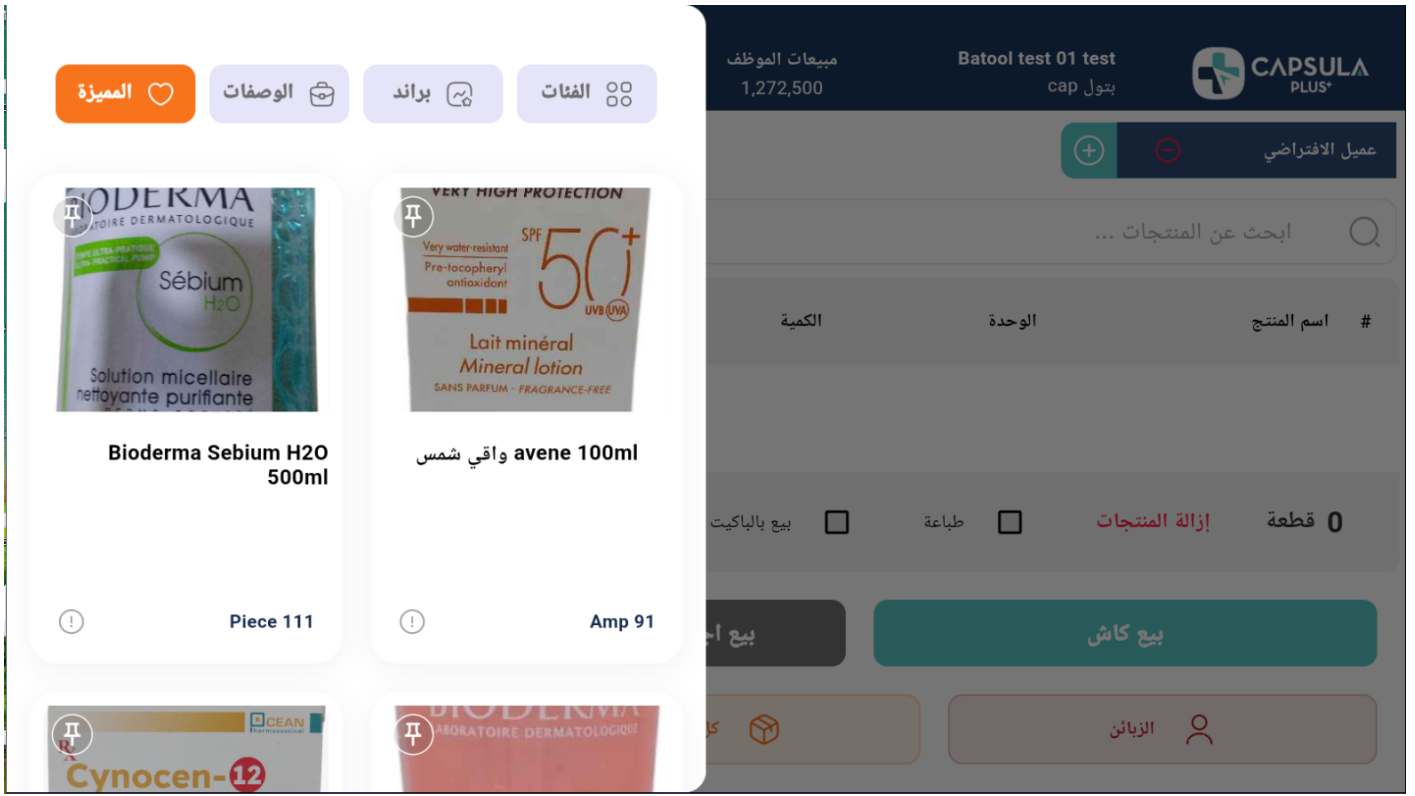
CAPSULA PLUS+

Batool test 01 test
بتول cap

مبيعات الموظف
1,272,500

عميل الافتراضي

ابحث عن المنتجات ...

# اسم المنتج الوحدة الكمية

0 قطعة إزالة المنتجات طباعة بيع بالباكيت

بيع كاش
بيع اج

الزبائن
كا

الفئات براند الوصفات المميزة

VERY HIGH PROTECTION
Very water-resistant
Pre-tocopheryl antioxidant
SPF 50+
UVB UVA
Lait minéral
Mineral lotion
SANS PARFUM - FRAGRANCE-FREE

avene 100ml واقي شمس
Amp 91

BIODERMA
LABORATOIRE DERMATOLOGIQUE
Sébium H2O
Solution micellaire nettoyante purifiante

Bioderma Sebium H2O 500ml
Piece 111

OCEAN
Cynocen-12

BIODERMA
LABORATOIRE DERMATOLOGIQUE